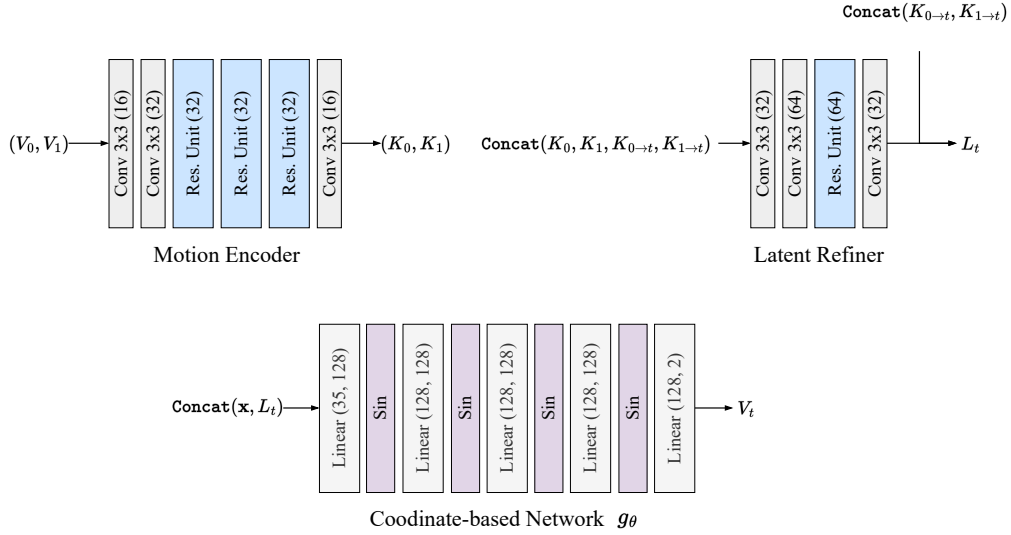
$\texttt{Concat}(K_{0\to t}, K_{1\to t})$

$(V_0, V_1)$ Conv 3x3 (16) Conv 3x3 (32) Res. Unit (32) Res. Unit (32) Res. Unit (32) Conv 3x3 (16) $(K_0, K_1)$

Motion Encoder

$\texttt{Concat}(K_0, K_1, K_{0\to t}, K_{1\to t})$ Conv 3x3 (32) Conv 3x3 (64) Res. Unit (64) Conv 3x3 (32) $L_t$

Latent Refiner

$\texttt{Concat}(\mathbf{x}, L_t)$ Linear (35, 128) Sin Linear (128, 128) Sin Linear (128, 128) Sin Linear (128, 128) Sin Linear (128, 2) $V_t$

Coodinate-based Network $g_\theta$